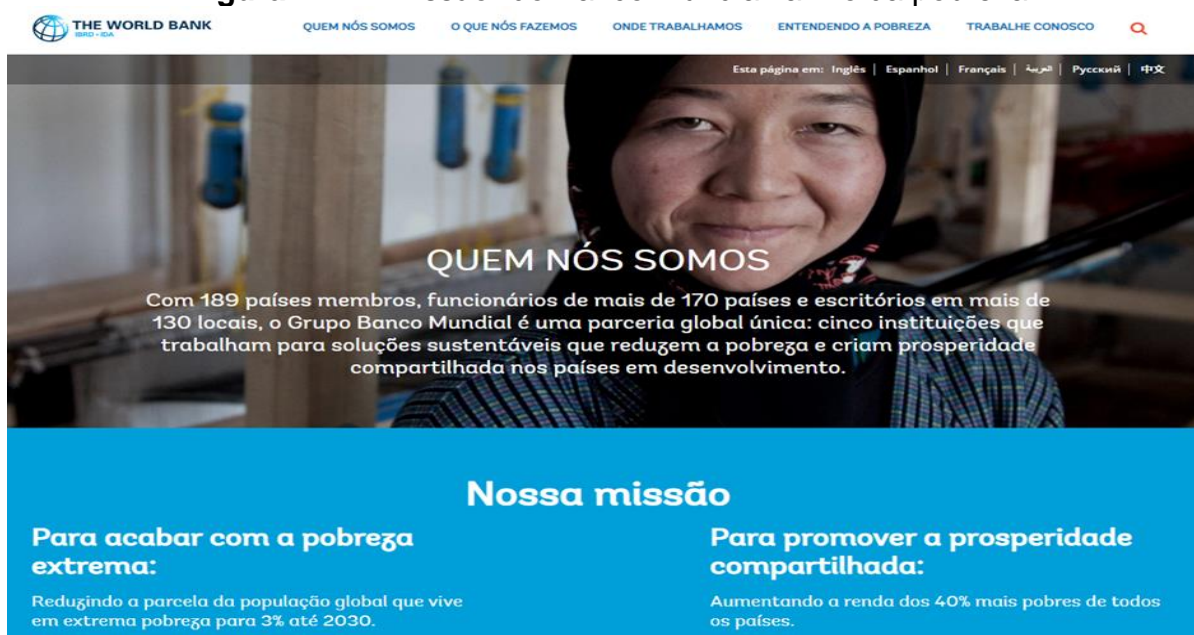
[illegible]

THE WORLD BANK
IBRD · IDA

QUEM NÓS SOMOS   O QUE NÓS FAZEMOS   ONDE TRABALHAMOS   ENTENDENDO A POBREZA   TRABALHE CONOSCO

Esta página em: Inglês | Espanhol | Français | العربية | Русский | 中文

QUEM NÓS SOMOS

Com 189 países membros, funcionários de mais de 170 países e escritórios em mais de 130 locais, o Grupo Banco Mundial é uma parceria global única: cinco instituições que trabalham para soluções sustentáveis que reduzem a pobreza e criam prosperidade compartilhada nos países em desenvolvimento.

Nossa missão

Para acabar com a pobreza extrema:

Reduzindo a parcela da população global que vive em extrema pobreza para 3% até 2030.

Para promover a prosperidade compartilhada:

Aumentando a renda dos 40% mais pobres de todos os países.